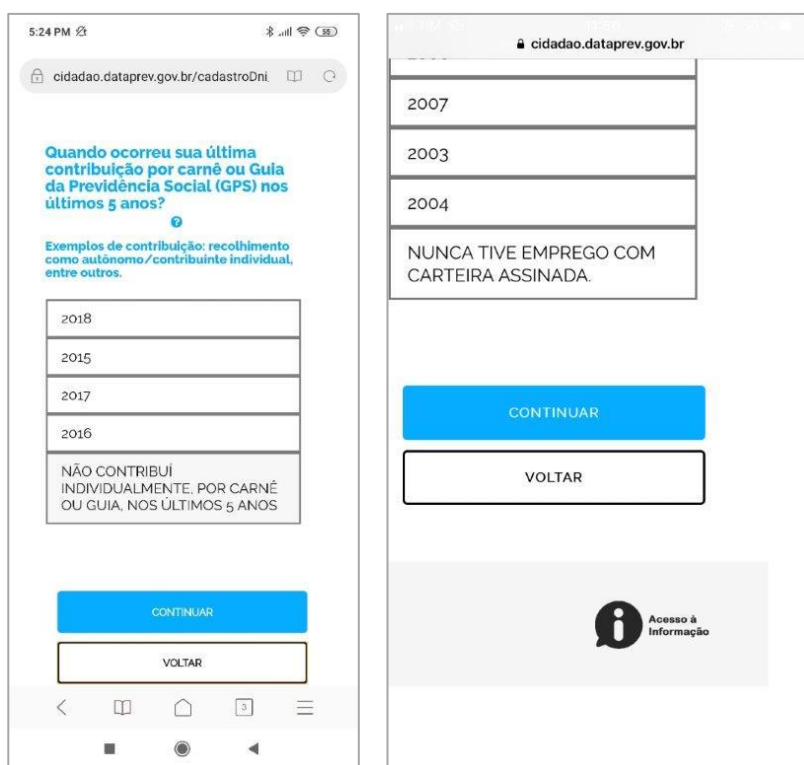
5:24 PM

cidadao.dataprev.gov.br/cadastroDni

Quando ocorreu sua última contribuição por carnê ou Guia da Previdência Social (GPS) nos últimos 5 anos?

Exemplos de contribuição: recolhimento como autônomo/contribuinte individual, entre outros.

2018

2015

2017

2016

NÃO CONTRIBUÍ INDIVIDUALMENTE, POR CARNÊ OU GUIA, NOS ÚLTIMOS 5 ANOS

CONTINUAR

VOLTAR

3

cidadao.dataprev.gov.br

2007

2003

2004

NUNCA TIVE EMPREGO COM CARTEIRA ASSINADA.

CONTINUAR

VOLTAR

Acesso à Informação